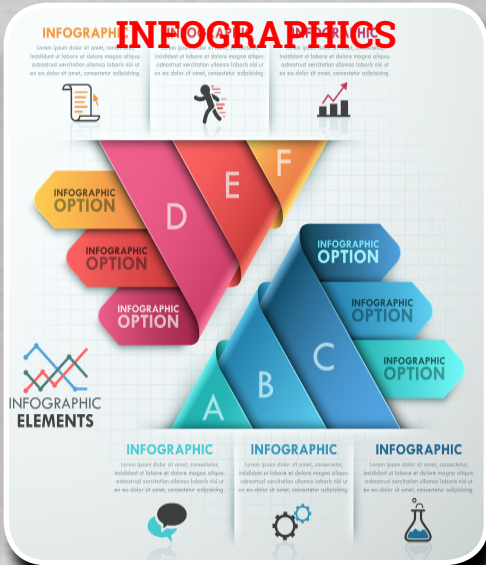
INFOGRAPHICS

INFOGRAPHIC
Lorem ipsum dolor sit amet, consectetur, incididunt ut labore et dolore magna aliqua. adnostrud exercitation ullamco laboris nisi ut ex ea dolor sit amet, consectetur adipisicing.

INFOGRAPHIC
Lorem ipsum dolor sit amet, consectetur, incididunt ut labore et dolore magna aliqua. adnostrud exercitation ullamco laboris nisi ut ex ea dolor sit amet, consectetur adipisicing.

INFOGRAPHIC
Lorem ipsum dolor sit amet, consectetur, incididunt ut labore et dolore magna aliqua. adnostrud exercitation ullamco laboris nisi ut ex ea dolor sit amet, consectetur adipisicing.

F
E
D

INFOGRAPHIC OPTION
INFOGRAPHIC OPTION
INFOGRAPHIC OPTION

INFOGRAPHIC OPTION
INFOGRAPHIC OPTION
INFOGRAPHIC OPTION

C
B
A

INFOGRAPHIC ELEMENTS

INFOGRAPHIC
Lorem ipsum dolor sit amet, consectetur, incididunt ut labore et dolore magna aliqua. adnostrud exercitation ullamco laboris nisi ut ex ea dolor sit amet, consectetur adipisicing.

INFOGRAPHIC
Lorem ipsum dolor sit amet, consectetur, incididunt ut labore et dolore magna aliqua. adnostrud exercitation ullamco laboris nisi ut ex ea dolor sit amet, consectetur adipisicing.

INFOGRAPHIC
Lorem ipsum dolor sit amet, consectetur, incididunt ut labore et dolore magna aliqua. adnostrud exercitation ullamco laboris nisi ut ex ea dolor sit amet, consectetur adipisicing.